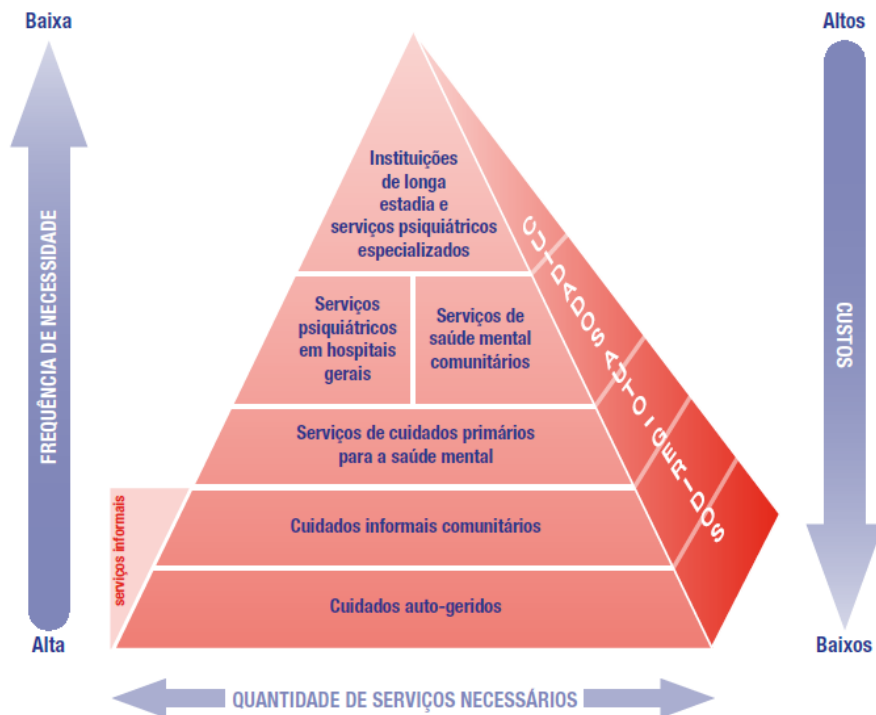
Baixa

FREQUÊNCIA DE NECESSIDADE

Alta

Instituições de longa estadia e serviços psiquiátricos especializados

Serviços psiquiátricos em hospitais gerais

Serviços de saúde mental comunitários

Serviços de cuidados primários para a saúde mental

serviços informais

Cuidados informais comunitários

Cuidados auto-geridos

CUIDADOS AUTO-GERIDOS

Altos

CUSTOS

Baixos

QUANTIDADE DE SERVIÇOS NECESSÁRIOS